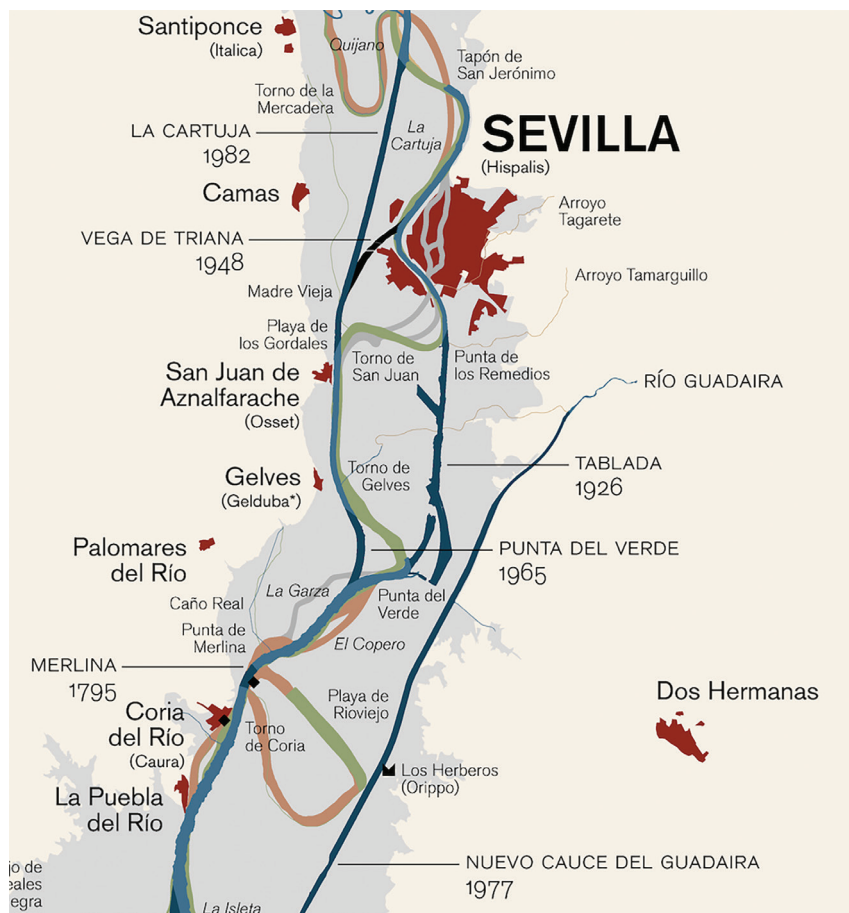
Santiponce
(Italica)
Quijano
Tapón de San Jerónimo
Torno de la Mercadera
LA CARTUJA
1982
La Cartuja
SEVILLA
(Hispalis)
Camas
Arroyo Tagarete
VEGA DE TRIANA
1948
Arroyo Tamarguillo
Madre Vieja
Playa de los Gordales
San Juan de Aznalfarache
(Osset)
Torno de San Juan
Punta de los Remedios
RÍO GUADAIRA
Torno de Gelves
TABLADA
1926
Gelves
(Gelduba*)
Palomares del Río
PUNTA DEL VERDE
1965
La Garza
Caño Real
Punta del Verde
Punta de Merlina
El Copero
MERLINA
1795
Dos Hermanas
Coria del Río
(Caura)
Torno de Coria
Playa de Rioviejo
Los Herberos
(Orippo)
La Puebla del Río
NUEVO CAUCE DEL GUADAIRA
1977
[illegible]o de
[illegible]eales
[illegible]egra
La Isleta